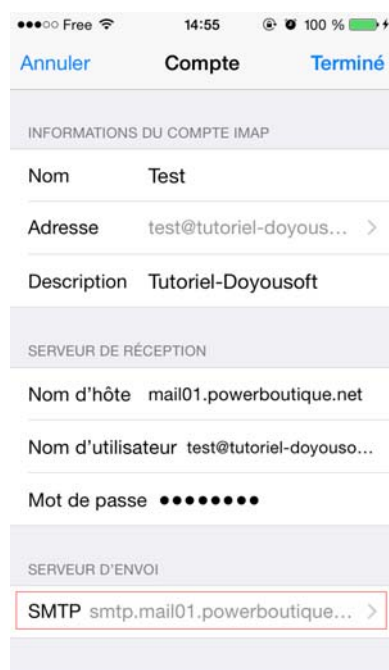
●●●○○ Free 14:55 100 %

Annuler Compte Terminé

INFORMATIONS DU COMPTE IMAP

Nom Test

Adresse test@tutoriel-doyous... >

Description Tutoriel-Doyousoft

SERVEUR DE RÉCEPTION

Nom d'hôte mail01.powerboutique.net

Nom d'utilisateur test@tutoriel-doyouso...

Mot de passe ••••••••

SERVEUR D'ENVOI

SMTP smtp.mail01.powerboutique... >